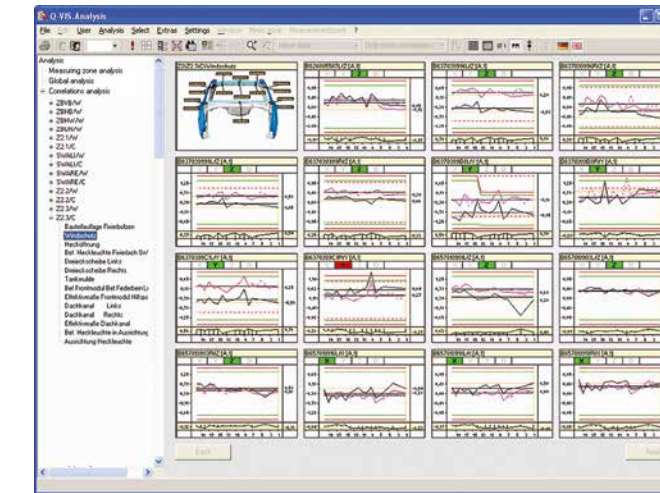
Q-VIS.Analysis

File Edit User Analysis Select Extras Settings

Analysis
Measuring zone analysis
Global analysis
Correlations analysis
ZBWB/W
ZBWB/W
ZBWW/W
ZBWN/W
Z2.1/W
Z2.1/C
SWAU/W
SWAU/C
SWARE/W
SWARE/C
Z2.2/W
Z2.2/C
Z2.3/W
Z2.3/C
Radanlaufige Frontbuthen
Windschutz
Rechtsführung
Bef. Heckleuchte Frontteil
Dreieckscheibe Links
Dreieckscheibe Rechts
Tankmulde
Bef. Frontmodul Bef. Federbein
Effektivmaße Frontmodul Hilfspu
Dachkanal Links
Dachkanal Rechts
Effektivmaße Dachkanal
Bef. Heckleuchte in Ausrichtung
Ausrichtung Heckleuchte

Back